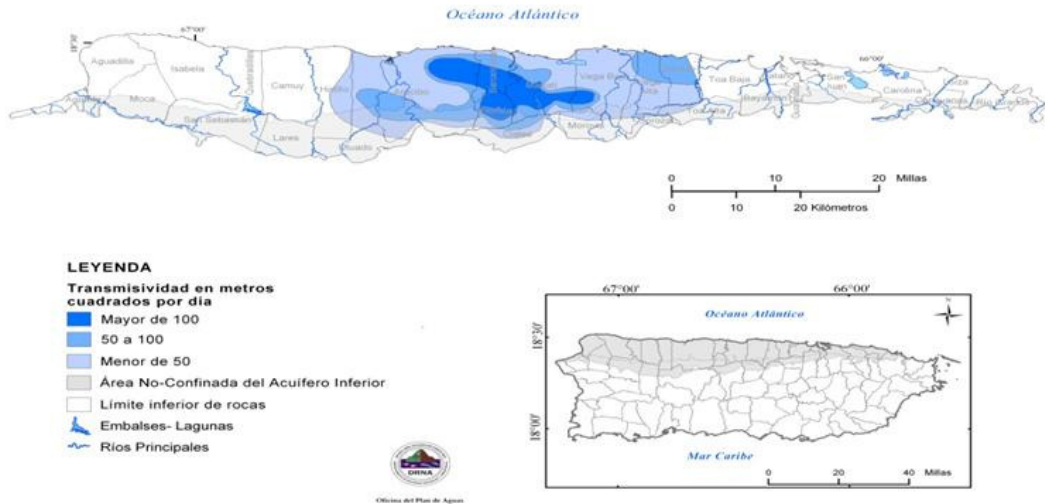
Océano Atlántico

67°00'

18°30'

66°00'

Aguadilla

Isabela

Quebradillas

Camuy

Hatillo

Arecibo

Vega Baja

Toa Baja

Cataño

San Juan

Carolina

Loíza

Canóvanas

Río Grande

Moca

San Sebastián

Lares

Utuado

Bayamón

Morovis

Toa Alta

0 10 20 Millas

0 10 20 Kilómetros

LEYENDA

Transmisividad en metros cuadrados por dia

Mayor de 100

50 a 100

Menor de 50

Área No-Confinada del Acuífero Inferior

Límite inferior de rocas

Embalses- Lagunas

Ríos Principales

DRNA

Oficina del Plan de Aguas

67°00'

66°00'

N

Océano Atlántico

18°30'

18°00'

Mar Caribe

0 20 40 Millas